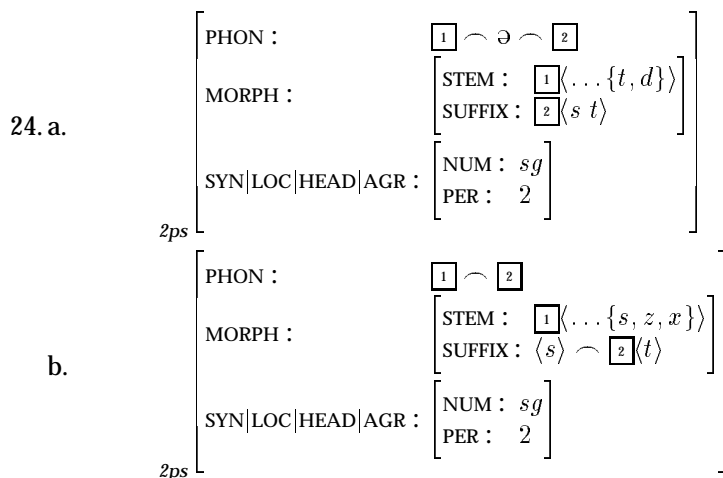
24. a.

| | |
|---|---|
| PHON : | $\boxed{1} \frown ə \frown \boxed{2}$ |
| MORPH : | STEM : $\boxed{1}\langle \ldots \{t, d\}\rangle$<br>SUFFIX : $\boxed{2}\langle s\ t\rangle$ |
| SYN\|LOC\|HEAD\|AGR : | NUM : $sg$<br>PER : $2$ |

2ps

b.

| | |
|---|---|
| PHON : | $\boxed{1} \frown \boxed{2}$ |
| MORPH : | STEM : $\boxed{1}\langle \ldots \{s, z, x\}\rangle$<br>SUFFIX : $\langle s\rangle \frown \boxed{2}\langle t\rangle$ |
| SYN\|LOC\|HEAD\|AGR : | NUM : $sg$<br>PER : $2$ |

2ps